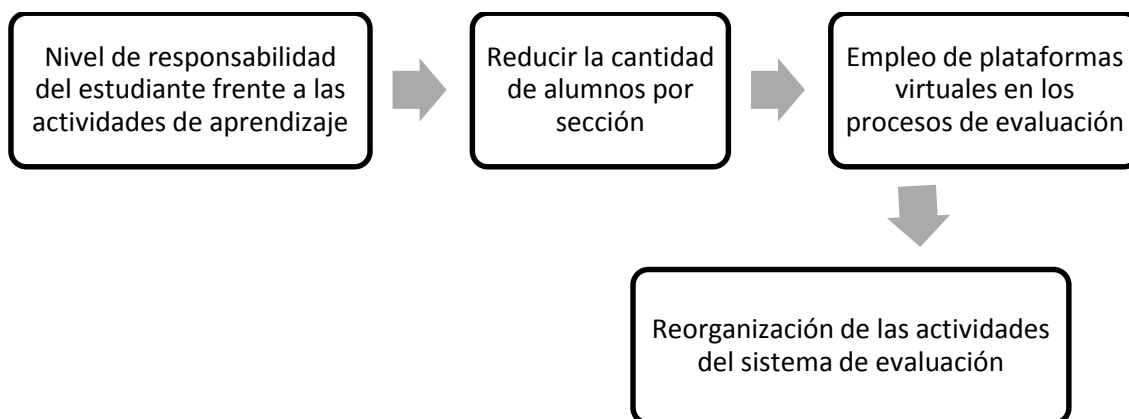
Nivel de responsabilidad del estudiante frente a las actividades de aprendizaje

Reducir la cantidad de alumnos por sección

Empleo de plataformas virtuales en los procesos de evaluación

Reorganización de las actividades del sistema de evaluación